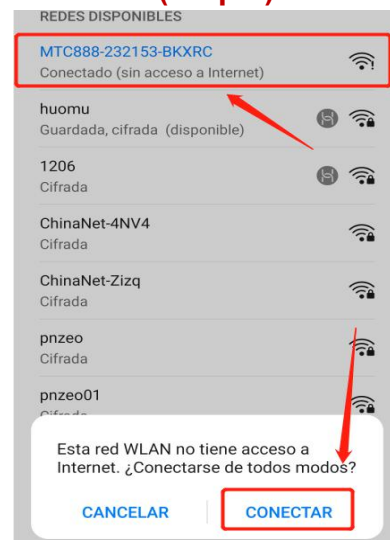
REDES DISPONIBLES

MTC888-232153-BKXRC
Conectado (sin acceso a Internet)

huomu
Guardada, cifrada (disponible)

1206
Cifrada

ChinaNet-4NV4
Cifrada

ChinaNet-Zizq
Cifrada

pnzeo
Cifrada

pnzeo01
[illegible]

Esta red WLAN no tiene acceso a Internet. ¿Conectarse de todos modos?

CANCELAR
CONECTAR